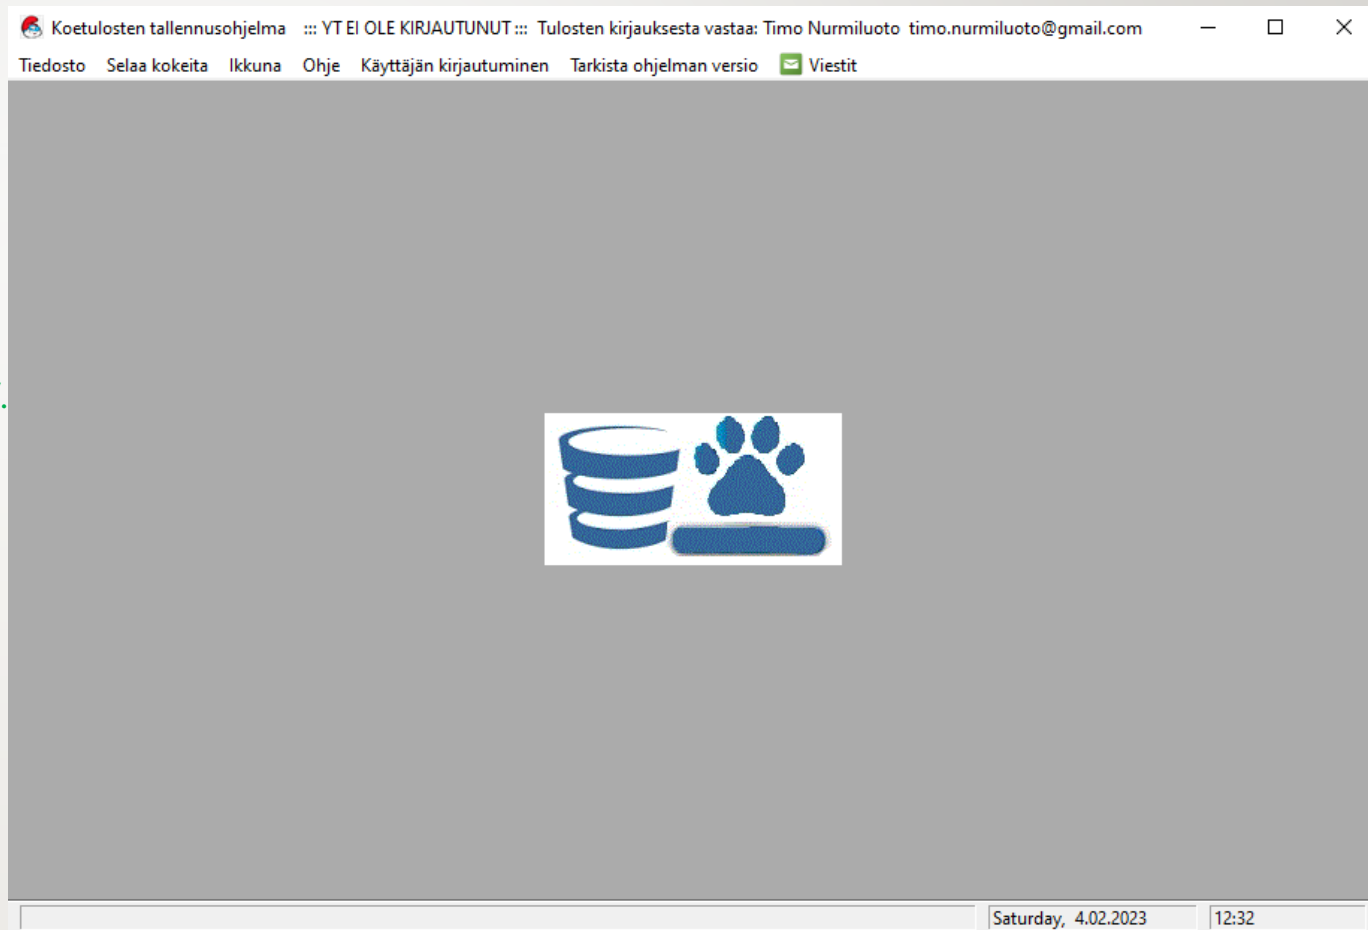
Koetulosten tallennusohjelma ::: YT EI OLE KIRJAUTUNUT ::: Tulosten kirjauksesta vastaa: Timo Nurmiluoto timo.nurmiluoto@gmail.com

Tiedosto Selaa kokeita Ikkuna Ohje Käyttäjän kirjautuminen Tarkista ohjelman versio Viestit

Saturday, 4.02.2023 12:32